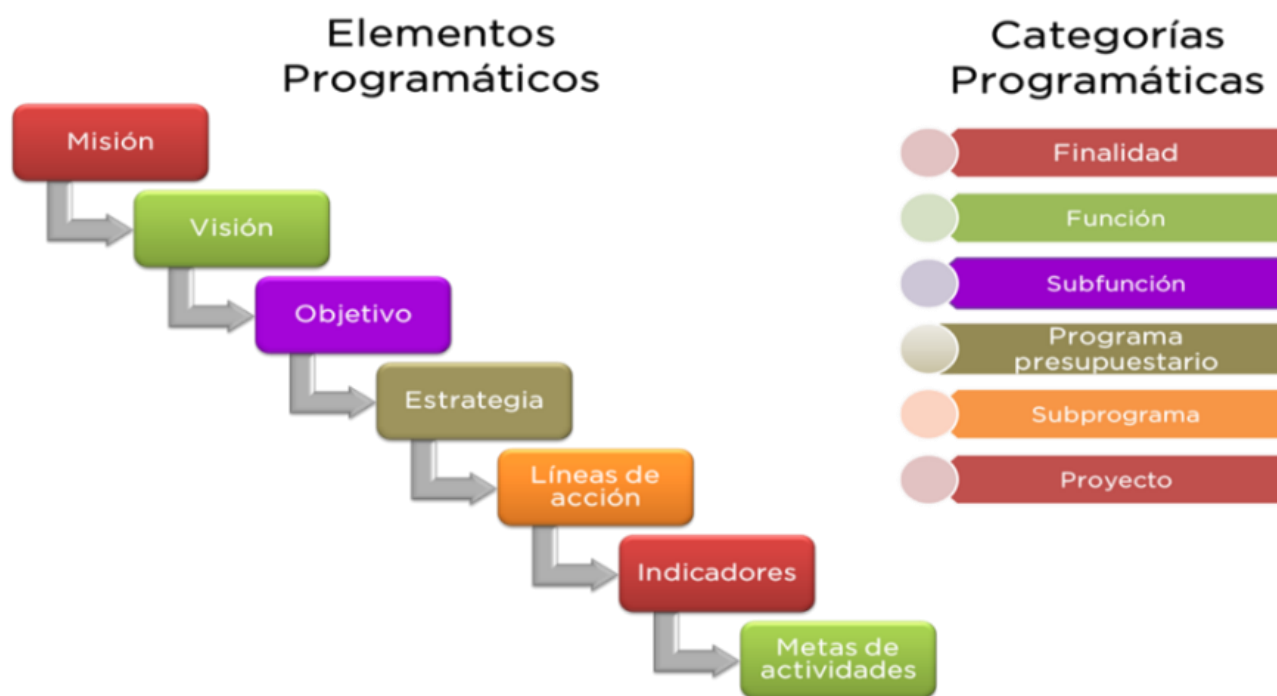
Elementos Programáticos

Misión

Visión

Objetivo

Estrategia

Líneas de acción

Indicadores

Metas de actividades

Categorías Programáticas

Finalidad

Función

Subfunción

Programa presupuestario

Subprograma

Proyecto